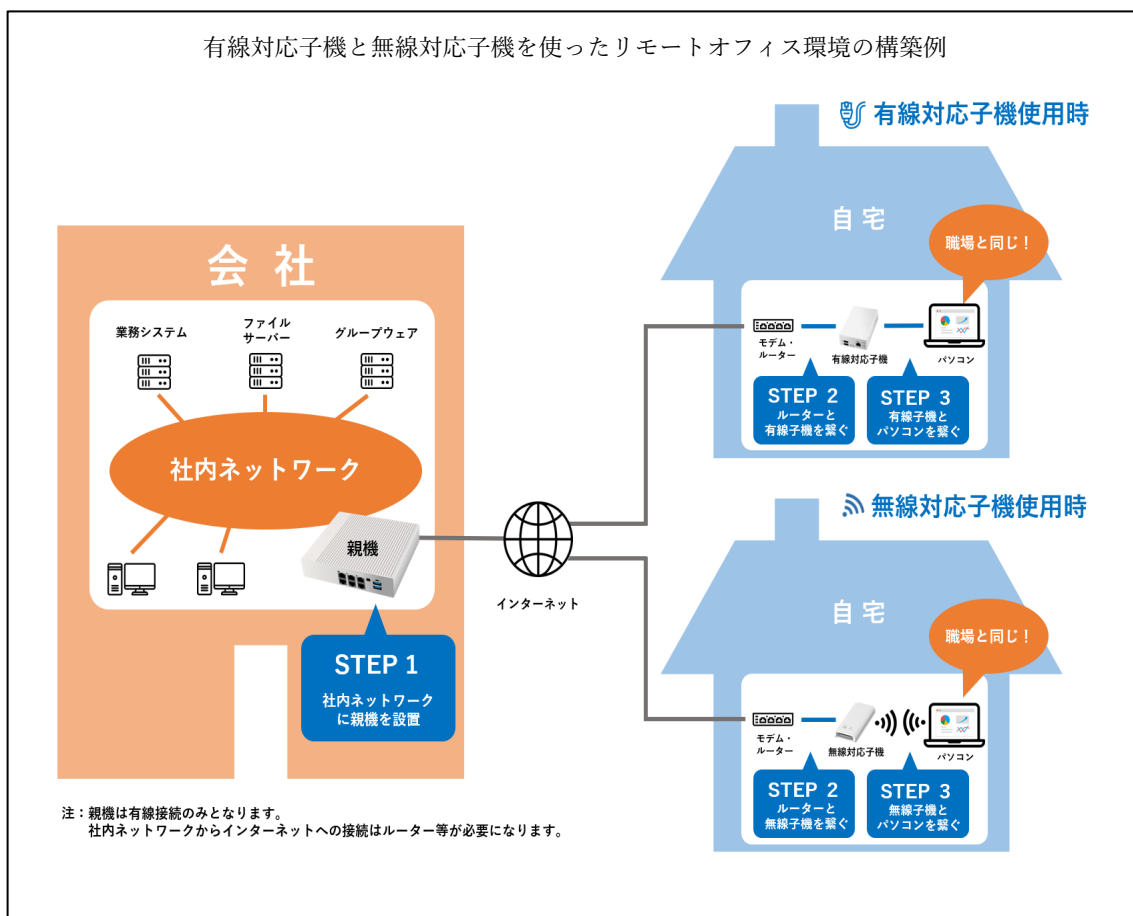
有線対応子機と無線対応子機を使ったリモートオフィス環境の構築例

会 社

業務システム

ファイル
サーバー

グループウェア

社内ネットワーク

親機

STEP 1
社内ネットワーク
に親機を設置

インターネット

有線対応子機使用時

自 宅

職場と同じ！

モデム・
ルーター

有線対応子機

パソコン

STEP 2
ルーターと
有線子機を繋ぐ

STEP 3
有線子機と
パソコンを繋ぐ

無線対応子機使用時

自 宅

職場と同じ！

モデム・
ルーター

無線対応子機

パソコン

STEP 2
ルーターと
無線子機を繋ぐ

STEP 3
無線子機と
パソコンを繋ぐ

注：親機は有線接続のみとなります。
社内ネットワークからインターネットへの接続はルーター等が必要になります。